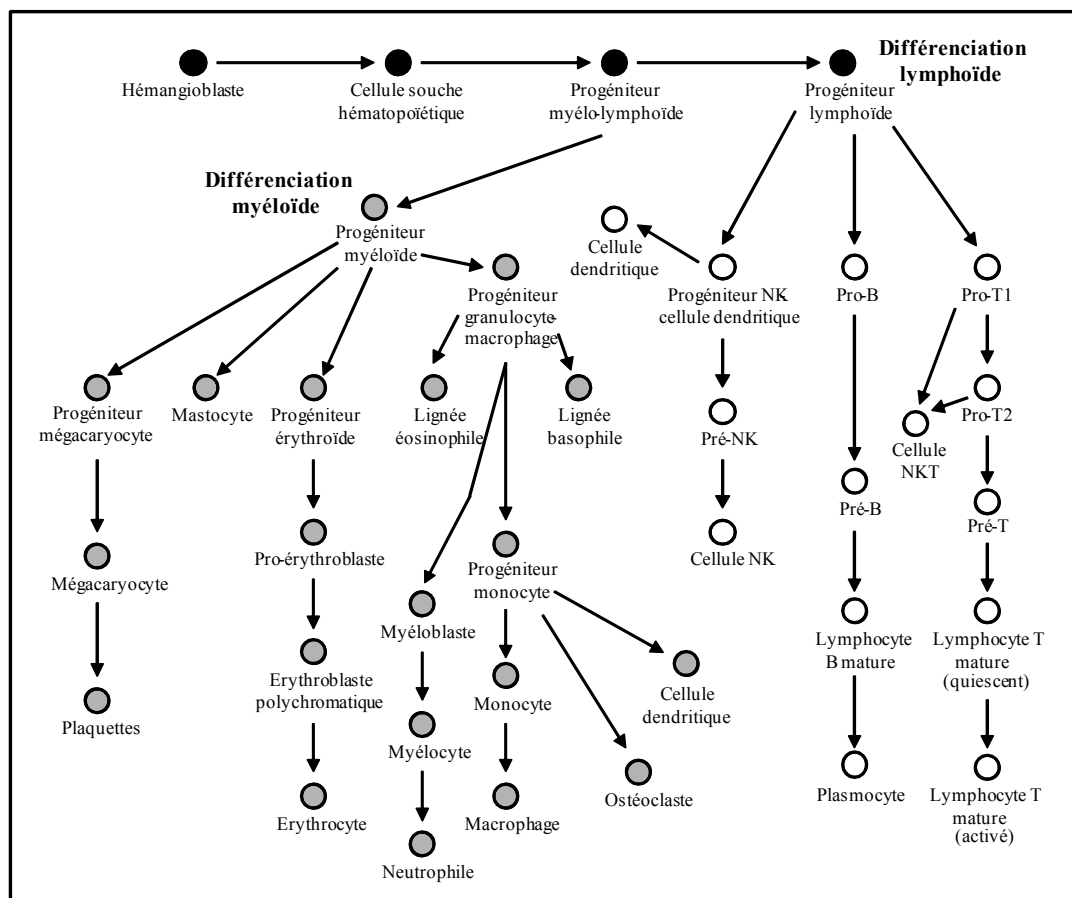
Hémangioblaste

Cellule souche hématopoïétique

Progéniteur myélo-lymphoïde

Différenciation lymphoïde

Progéniteur lymphoïde

Différenciation myéloïde

Progéniteur myéloïde

Cellule dendritique

Progéniteur NK cellule dendritique

Pro-B

Pro-T1

Progéniteur granulocyte-macrophage

Progéniteur mégacaryocyte

Mastocyte

Progéniteur érythroïde

Lignée éosinophile

Lignée basophile

Pré-NK

Pro-T2

Cellule NKT

Pré-B

Pré-T

Cellule NK

Mégacaryocyte

Pro-érythroblaste

Progéniteur monocyte

Myéloblaste

Lymphocyte B mature

Lymphocyte T mature (quiescent)

Cellule dendritique

Erythroblaste polychromatique

Monocyte

Myélocyte

Plaquettes

Ostéoclaste

Plasmocyte

Lymphocyte T mature (activé)

Erythrocyte

Macrophage

Neutrophile